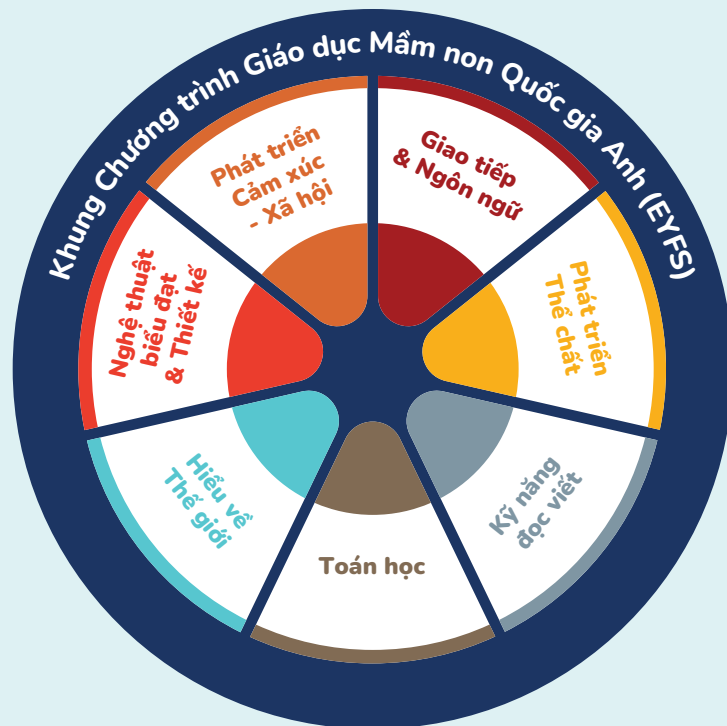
Khung Chương trình Giáo dục Mầm non Quốc gia Anh (EYFS)

Phát triển Cảm xúc - Xã hội

Giao tiếp & Ngôn ngữ

Phát triển Thể chất

Kỹ năng đọc viết

Toán học

Hiểu về Thế giới

Nghệ thuật biểu đạt & Thiết kế